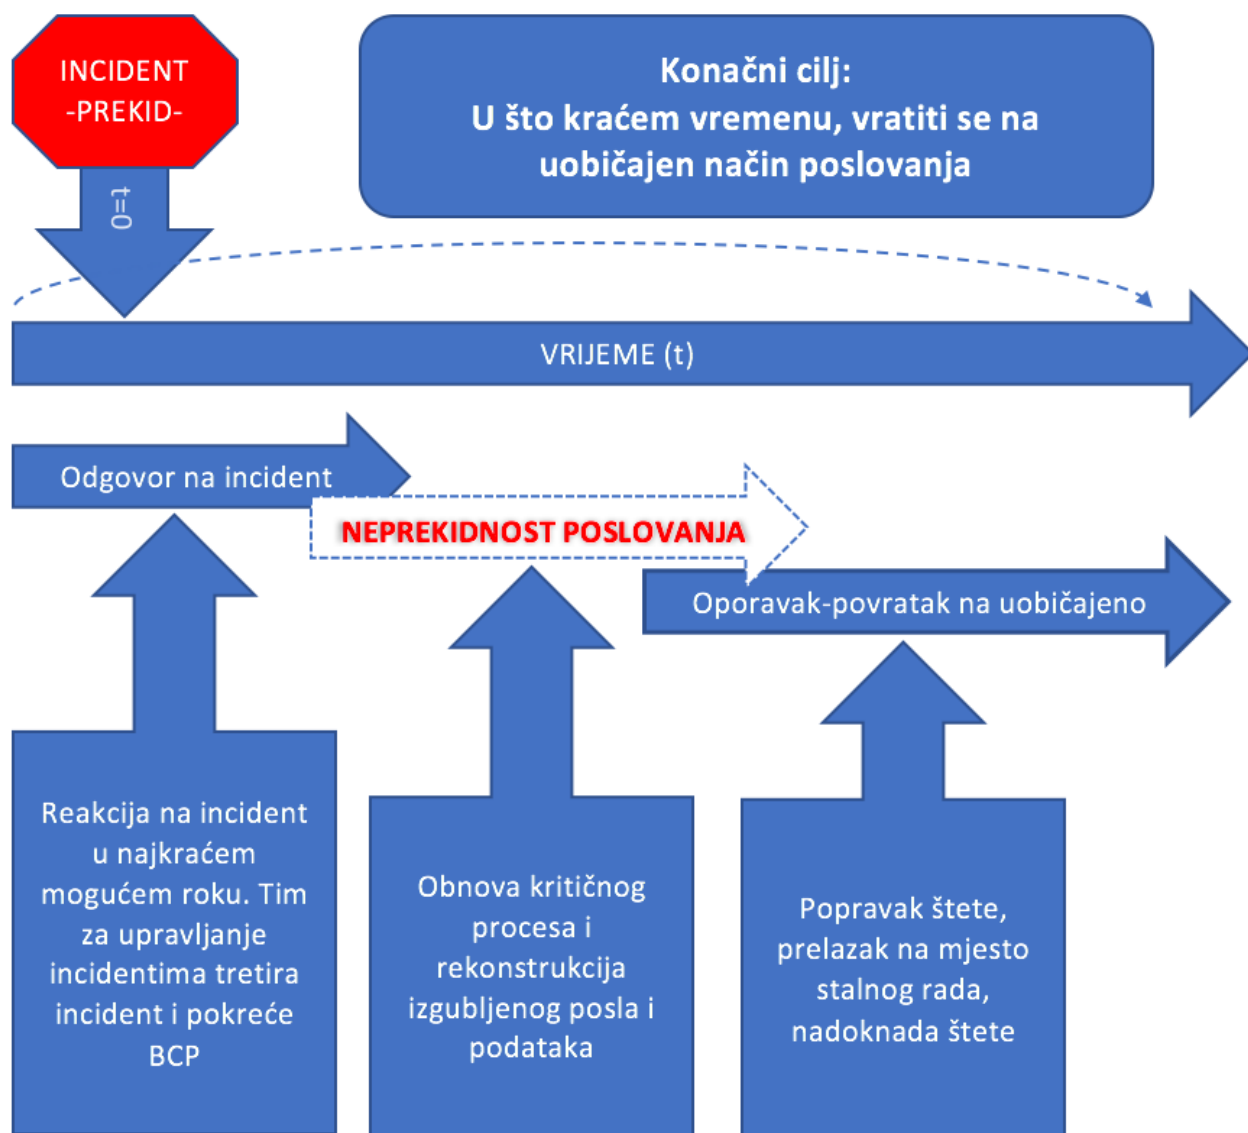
INCIDENT
-PREKID-

Konačni cilj:
U što kraćem vremenu, vratiti se na uobičajen način poslovanja

t=0

VRIJEME (t)

Odgovor na incident

NEPREKIDNOST POSLOVANJA

Oporavak-povratak na uobičajeno

Reakcija na incident u najkraćem mogućem roku. Tim za upravljanje incidentima tretira incident i pokreće BCP

Obnova kritičnog procesa i rekonstrukcija izgubljenog posla i podataka

Popravak štete, prelazak na mjesto stalnog rada, nadoknada štete